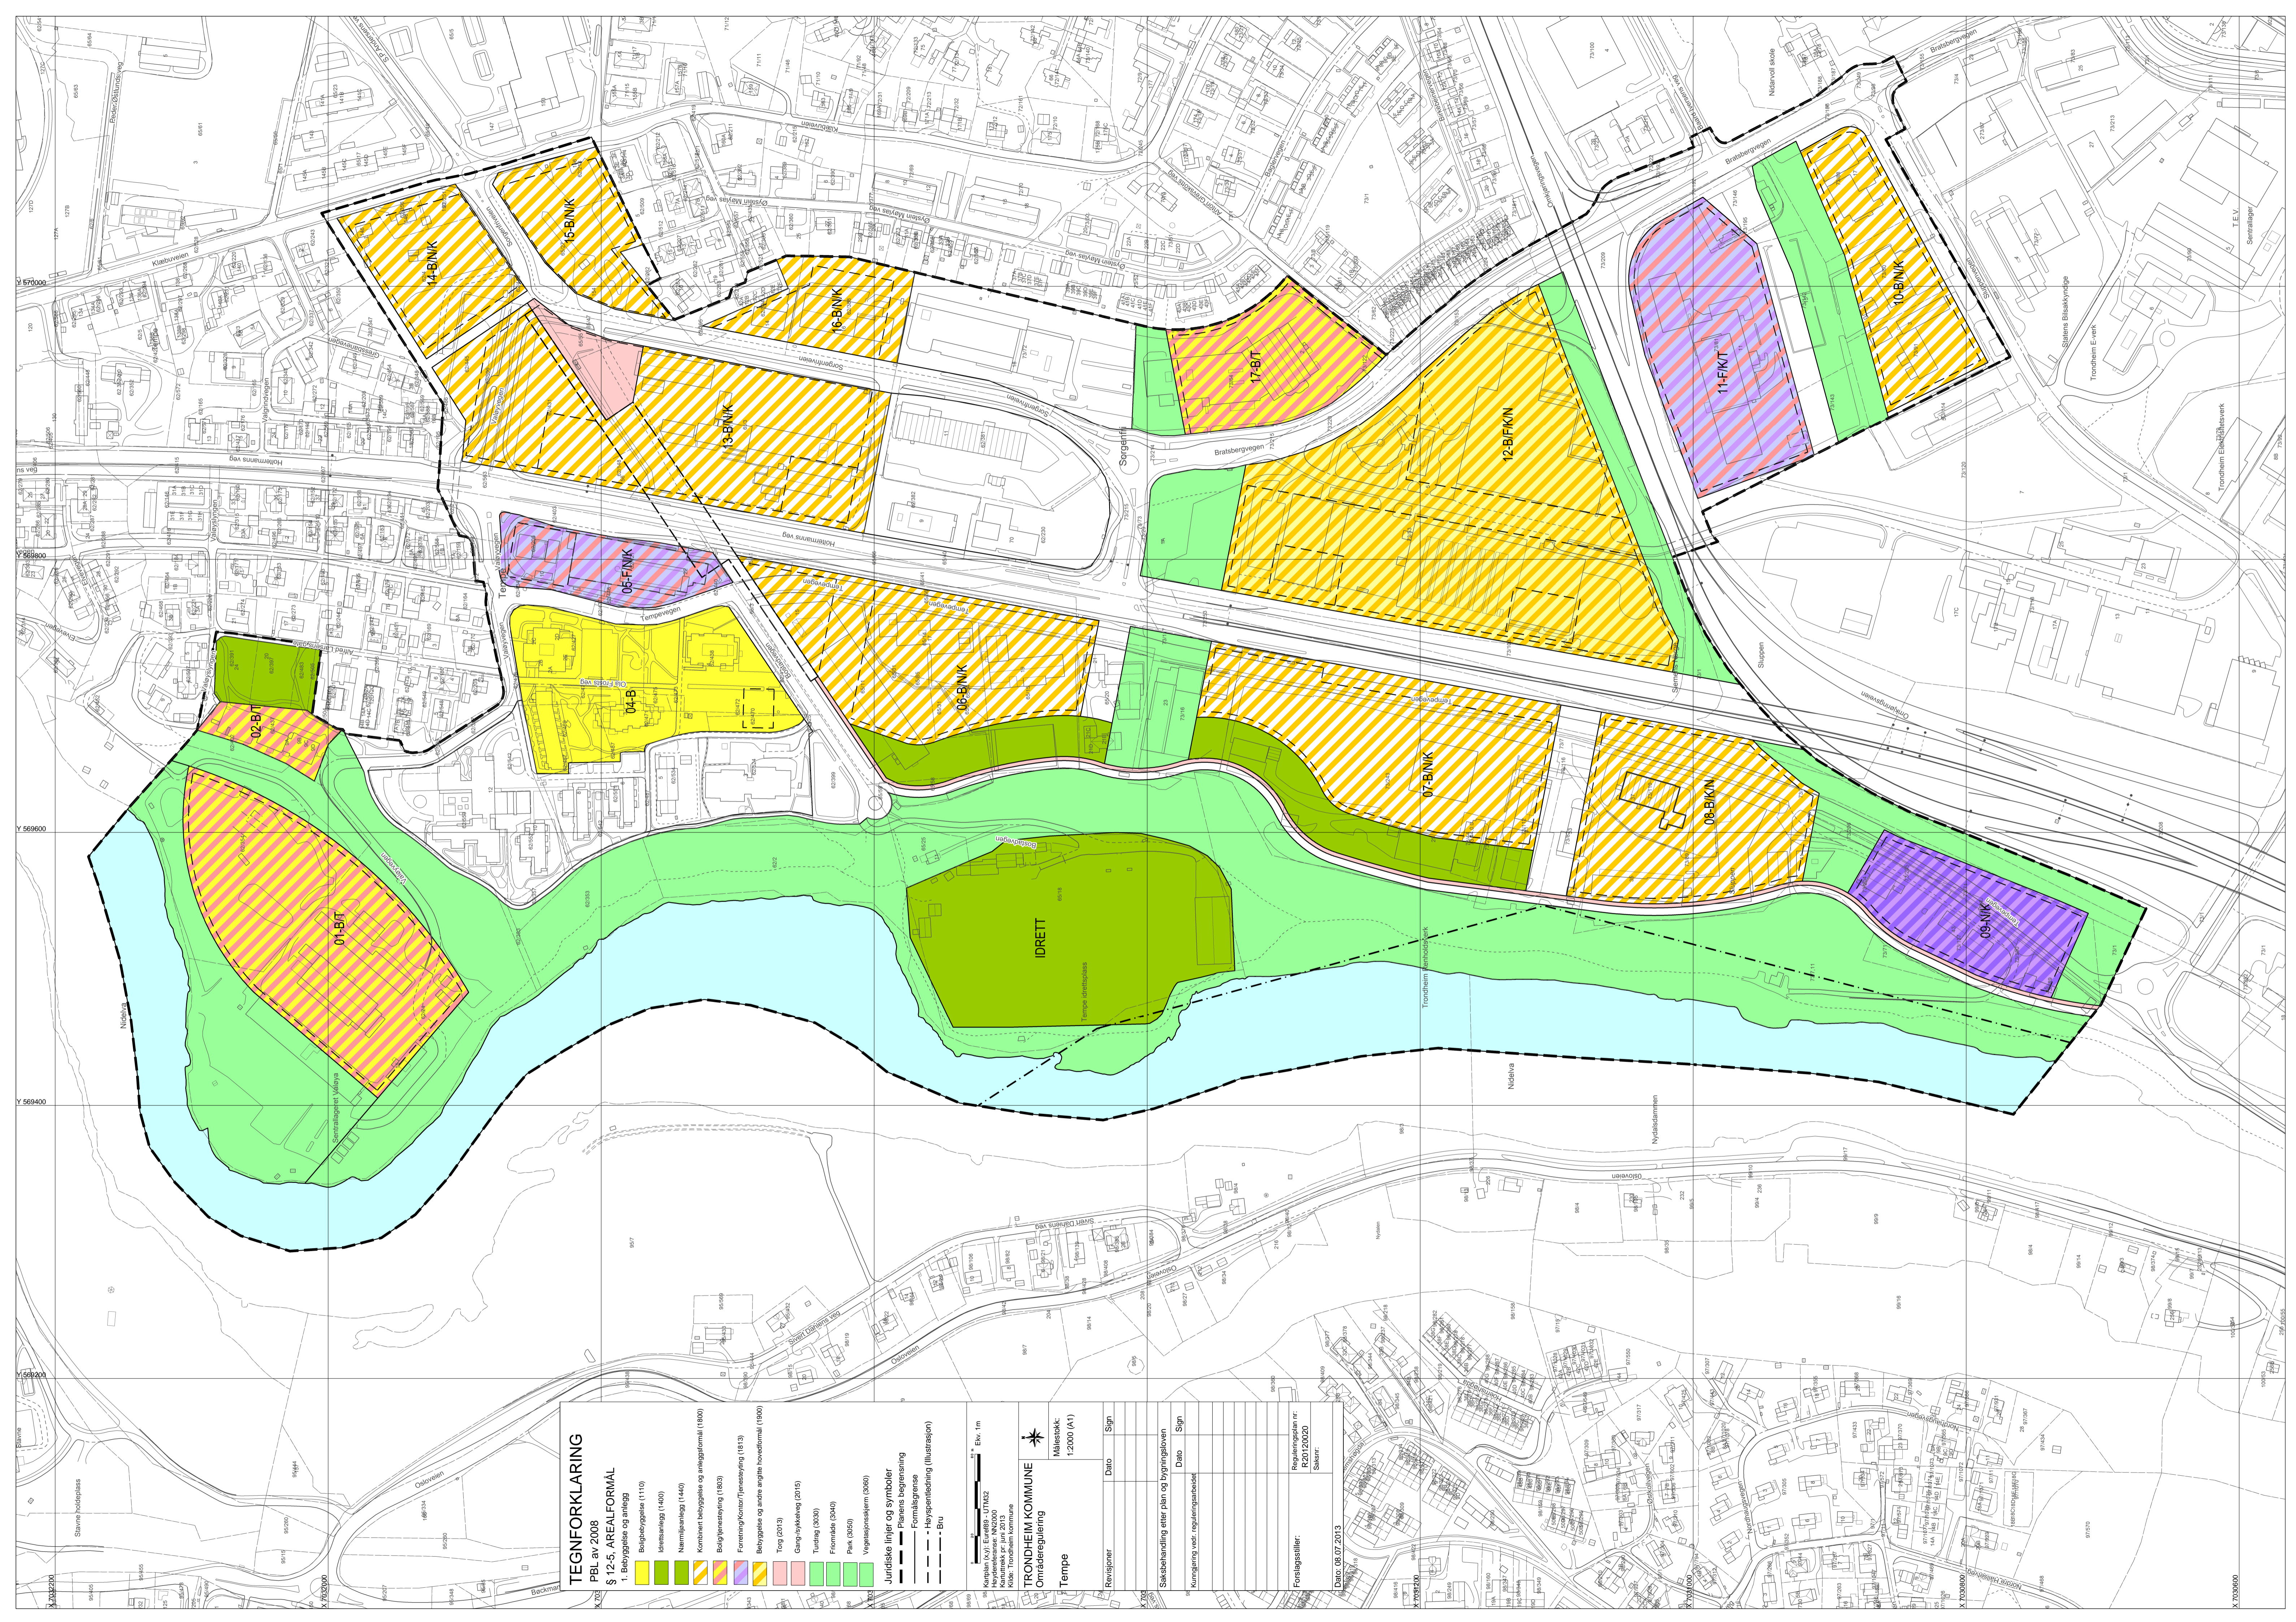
14-B/N/K

15-B/N/K

16-B/N/K

13-B/N/K

17-B/T

12-B/F/K/N

11-F/K/T

10-B/N/K

05-F/N/K

04-B

06-B/N/K

07-B/N/K

08-B/K/N

02-B/T

01-B/T

IDRETT

09-N/K

Holtermanns veg

Bratsbergvegen

Tempevegen

Sorgenfrivegen

Klæbuveien

Valøyvegen

Nidelva

Sluppen

Oslovegen

Nidarvoll skole

Statens Bilsakkyndige

Trondheim Energiverk

Y 570000

Y 569800

Y 569600

Y 569400

Y 569200

TEGNFORKLARING

PBL av 2008

§ 12-5, AREALFORMÅL

1. Bebyggelse og anlegg

Boligbebyggelse (1110)

Idrettsanlegg (1400)

Nærmiljøanlegg (1440)

Kombinert bebyggelse og anleggsformål (1800)

Bolig/tjenesteyting (1803)

Forretning/Kontor/Tjenesteyting (1813)

Bebyggelse og andre angitte hovedformål (1900)

Torg (2013)

Gang-/sykkelveg (2015)

Turdrag (3030)

Friområde (3040)

Park (3050)

Vegetasjonsskjerm (3060)

Juridiske linjer og symboler

Planens begrensning

Formålsgrense

Høyspenttledning (illustrasjon)

Bru

Kartplan: Euref89 - UTM32

Høydereferanse: NN2000

Kartgrunnlag pr. juni 2013

Kilde: Trondheim kommune

Ekv. 1m

TRONDHEIM KOMMUNE

Områderegulering

Tempe

Målestokk: 1:2000 (A1)

Revisjoner

Dato

Sign

Saksbehandling etter plan og bygningsloven

Dato

Sign

Kunngjøring vedr. reguleringsarbeidet

Forslagsstiller:

Dato: 06.07.2013

Reguleringsplan nr.: R20120020

Saknr.: